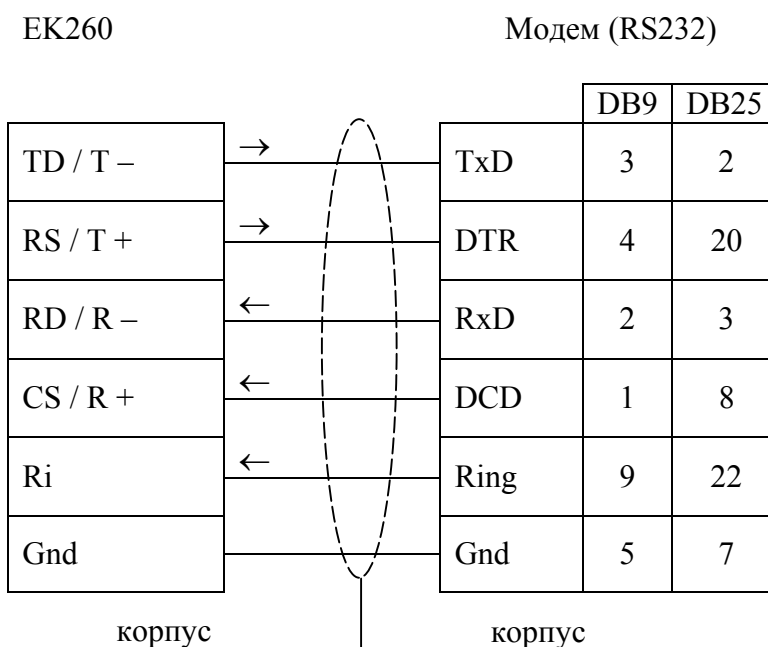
EK260

Модем (RS232)

| EK260 | | Модем | DB9 | DB25 |
|---|---|---|---|---|
| TD / T – | → | TxD | 3 | 2 |
| RS / T + | → | DTR | 4 | 20 |
| RD / R – | ← | RxD | 2 | 3 |
| CS / R + | ← | DCD | 1 | 8 |
| Ri | ← | Ring | 9 | 22 |
| Gnd | | Gnd | 5 | 7 |

корпус

корпус